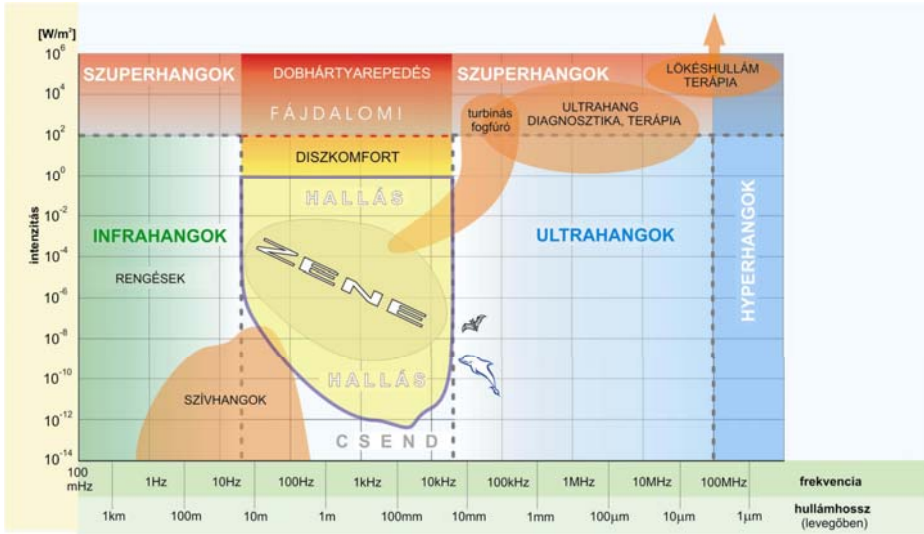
[W/m²]
$10^6$
$10^4$
$10^2$
$10^0$
$10^{-2}$
$10^{-4}$
$10^{-6}$
$10^{-8}$
$10^{-10}$
$10^{-12}$
$10^{-14}$
intenzitás

SZUPERHANGOK
DOBHÁRTYAREPEDÉS
SZUPERHANGOK
LÖKÉSHULLÁM TERÁPIA
FÁJDALOMI
turbinás fogfúró
ULTRAHANG DIAGNOSZTIKA, TERÁPIA
DISZKOMFORT
HALLÁS
INFRAHANGOK
ZENE
ULTRAHANGOK
HYPERHANGOK
RENGÉSEK
HALLÁS
SZÍVHANGOK
CSEND

100 mHz
1Hz
10Hz
100Hz
1kHz
10kHz
100kHz
1MHz
10MHz
100MHz
frekvencia

1km
100m
10m
1m
100mm
10mm
1mm
100µm
10µm
1µm
hullámhossz (levegőben)